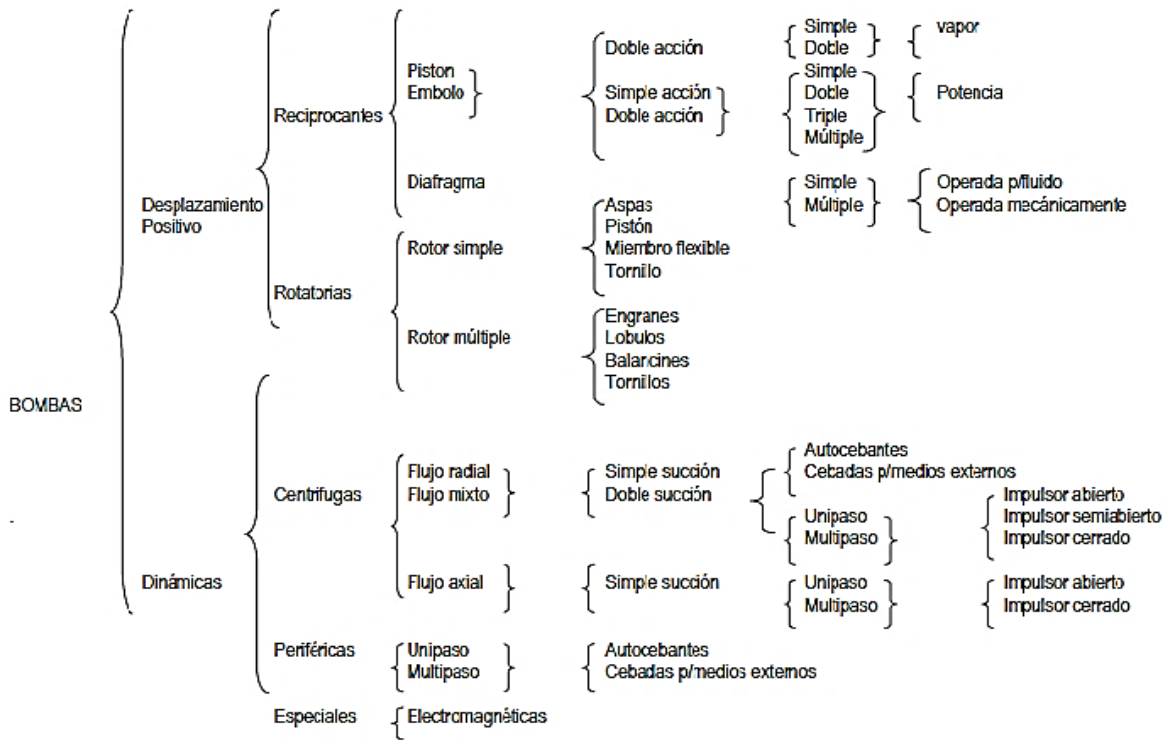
BOMBAS

Desplazamiento Positivo

Reciprocantes

Piston
Embolo

Doble acción

Simple
Doble

vapor

Simple acción
Doble acción

Simple
Doble
Triple
Múltiple

Potencia

Diafragma

Simple
Múltiple

Operada p/fluido
Operada mecánicamente

Rotatorias

Rotor simple

Aspas
Pistón
Miembro flexible
Tornillo

Rotor múltiple

Engranes
Lobulos
Balancines
Tornillos

Dinámicas

Centrifugas

Flujo radial
Flujo mixto

Simple succión
Doble succión

Autocebantes
Cebadas p/medios externos

Unipaso
Multipaso

Impulsor abierto
Impulsor semiabierto
Impulsor cerrado

Flujo axial

Simple succión

Unipaso
Multipaso

Impulsor abierto
Impulsor cerrado

Periféricas

Unipaso
Multipaso

Autocebantes
Cebadas p/medios externos

Especiales

Electromagnéticas